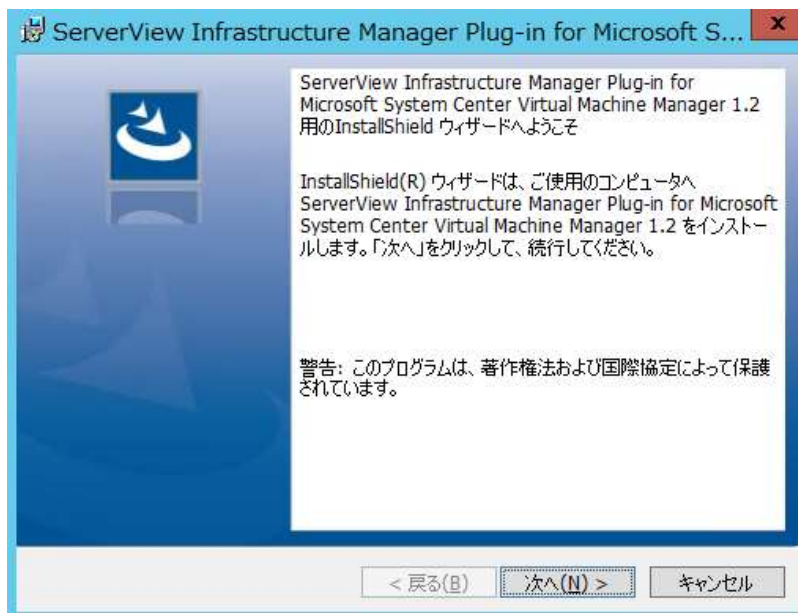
ServerView Infrastructure Manager Plug-in for Microsoft S...

x

ServerView Infrastructure Manager Plug-in for Microsoft System Center Virtual Machine Manager 1.2 用のInstallShield ウィザードへようこそ

InstallShield(R) ウィザードは、ご使用のコンピュータへ ServerView Infrastructure Manager Plug-in for Microsoft System Center Virtual Machine Manager 1.2 をインストールします。「次へ」をクリックして、続行してください。

警告: このプログラムは、著作権法および国際協定によって保護されています。

< 戻る(B)

次へ(N) >

キャンセル